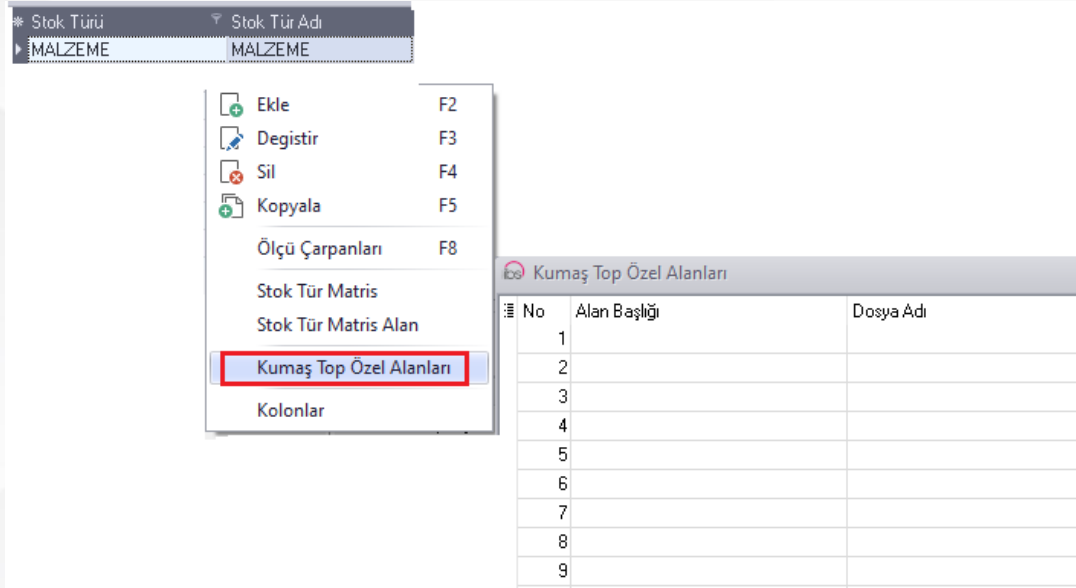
| Stok Türü | Stok Tür Adı |
|---|---|
| MALZEME | MALZEME |

Ekle F2
Degistir F3
Sil F4
Kopyala F5
Ölçü Çarpanları F8
Stok Tür Matris
Stok Tür Matris Alan
Kumaş Top Özel Alanları
Kolonlar

Kumaş Top Özel Alanları

| No | Alan Başlığı | Dosya Adı |
|---|---|---|
| 1 | | |
| 2 | | |
| 3 | | |
| 4 | | |
| 5 | | |
| 6 | | |
| 7 | | |
| 8 | | |
| 9 | | |